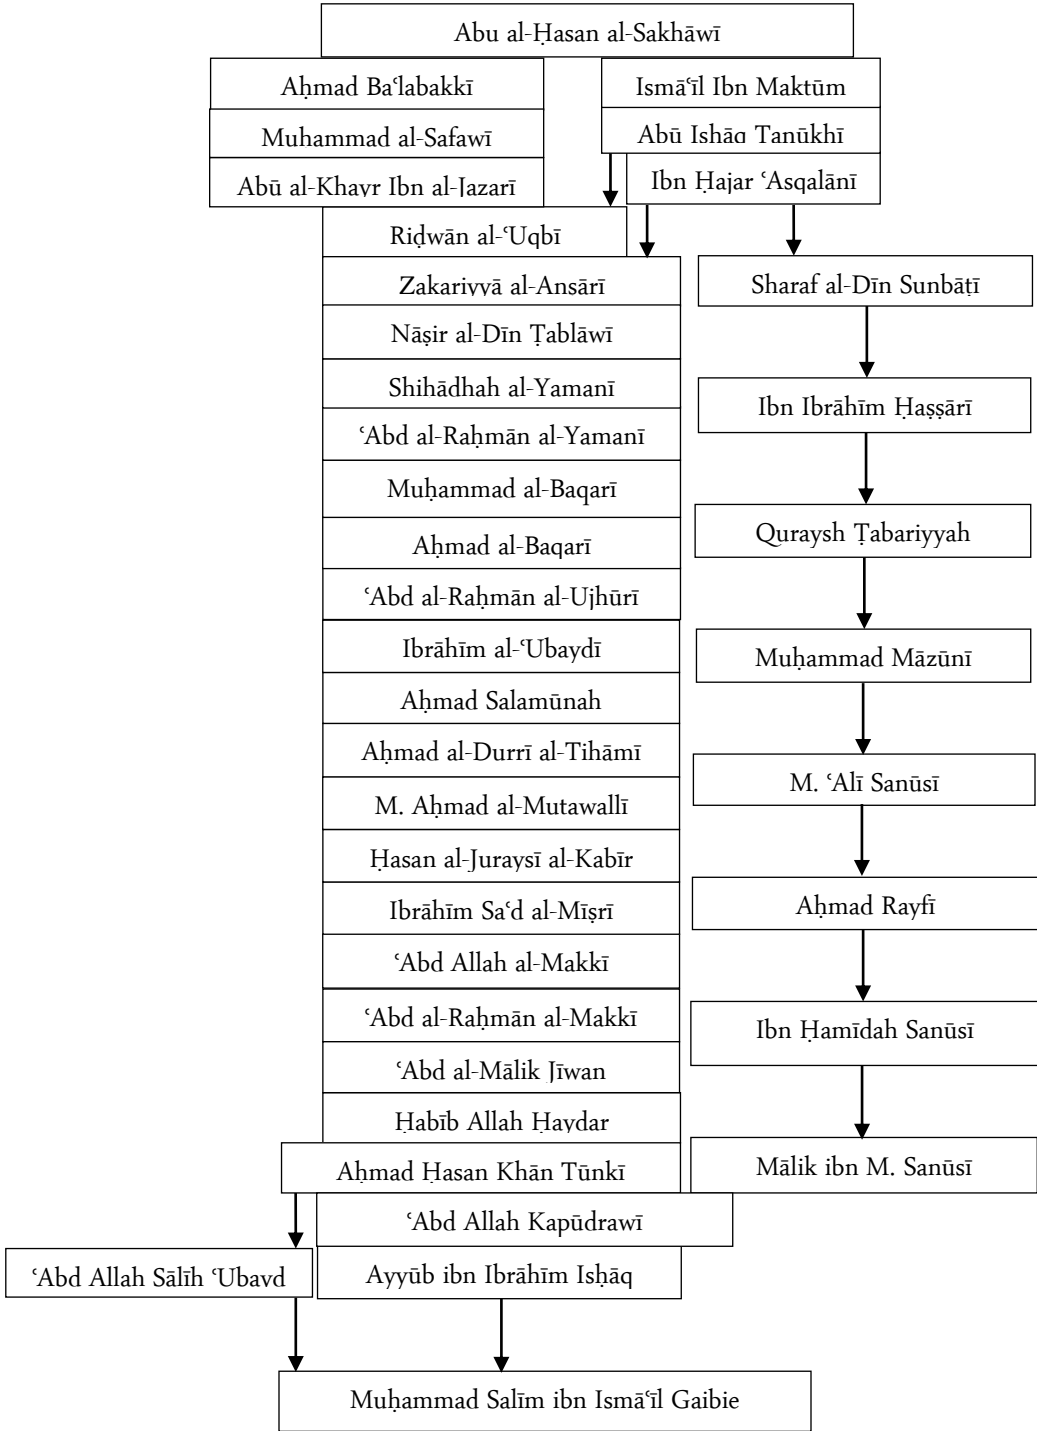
Abu al-Ḥasan al-Sakhāwī

Aḥmad Baʿlabakkī

Muhammad al-Safawī

Abū al-Khayr Ibn al-Jazarī

Ismāʿīl Ibn Maktūm

Abū Ishāq Tanūkhī

Ibn Ḥajar ʿAsqalānī

Riḍwān al-ʿUqbī

Zakariyyā al-Ansārī

Nāṣir al-Dīn Ṭablāwī

Shihādhah al-Yamanī

ʿAbd al-Raḥmān al-Yamanī

Muḥammad al-Baqarī

Aḥmad al-Baqarī

ʿAbd al-Raḥmān al-Ujhūrī

Ibrāhīm al-ʿUbaydī

Aḥmad Salamūnah

Aḥmad al-Durrī al-Tihāmī

M. Aḥmad al-Mutawallī

Ḥasan al-Juraysī al-Kabīr

Ibrāhīm Saʿd al-Mīṣrī

ʿAbd Allah al-Makkī

ʿAbd al-Raḥmān al-Makkī

ʿAbd al-Mālik Jīwan

Habīb Allah Ḥaydar

Aḥmad Ḥasan Khān Tūnkī

ʿAbd Allah Kapūdrawī

Ayyūb ibn Ibrāhīm Isḥāq

ʿAbd Allah Sālīh ʿUbayd

Sharaf al-Dīn Sunbāṭī

Ibn Ibrāhīm Ḥaṣṣārī

Quraysh Ṭabariyyah

Muḥammad Māzūnī

M. ʿAlī Sanūsī

Aḥmad Rayfī

Ibn Ḥamīdah Sanūsī

Mālik ibn M. Sanūsī

Muḥammad Salīm ibn Ismāʿīl Gaibie